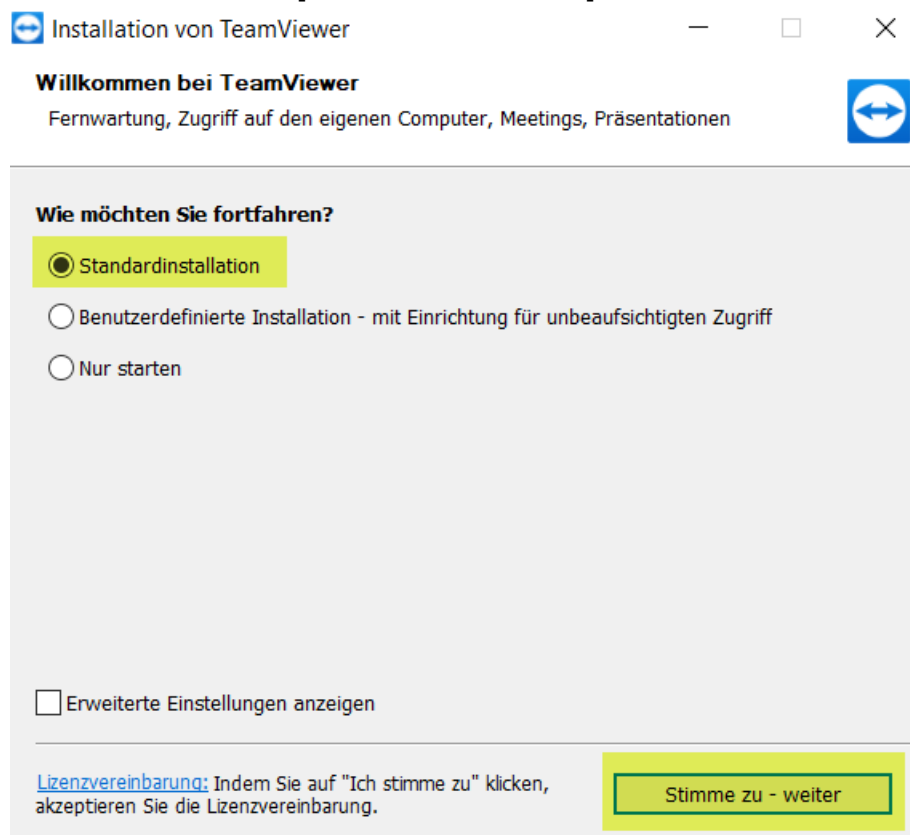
Installation von TeamViewer

Willkommen bei TeamViewer
Fernwartung, Zugriff auf den eigenen Computer, Meetings, Präsentationen

Wie möchten Sie fortfahren?

Standardinstallation

Benutzerdefinierte Installation - mit Einrichtung für unbeaufsichtigten Zugriff

Nur starten

Erweiterte Einstellungen anzeigen

Lizenzvereinbarung: Indem Sie auf "Ich stimme zu" klicken, akzeptieren Sie die Lizenzvereinbarung.

Stimme zu - weiter